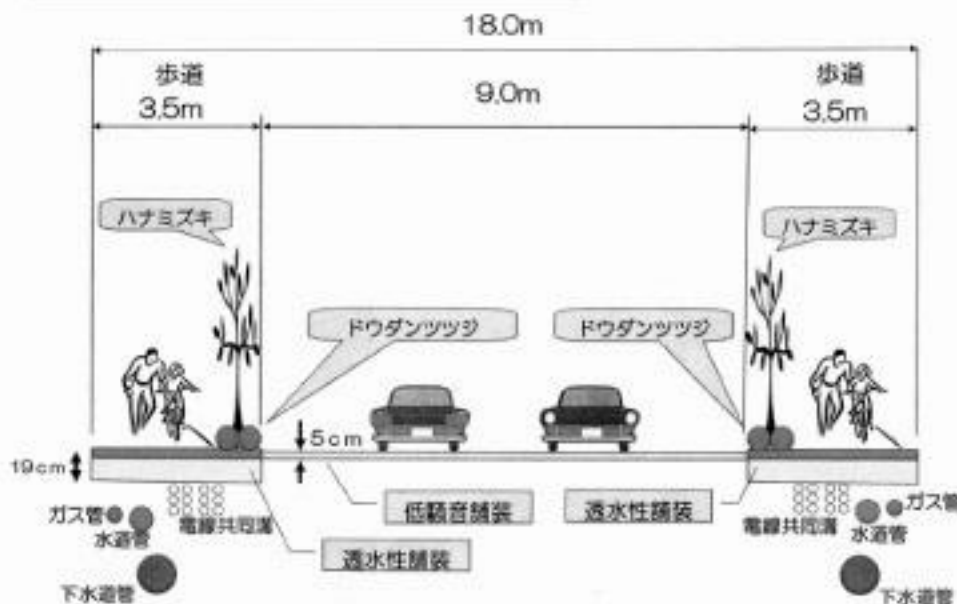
18.0m

歩道
3.5m

9.0m

歩道
3.5m

ハナミズキ

ハナミズキ

ドウダンツツジ

ドウダンツツジ

5cm

19cm

ガス管
水道管
下水道管
電線共同溝

低騒音舗装

透水性舗装

透水性舗装

電線共同溝
ガス管
水道管
下水道管